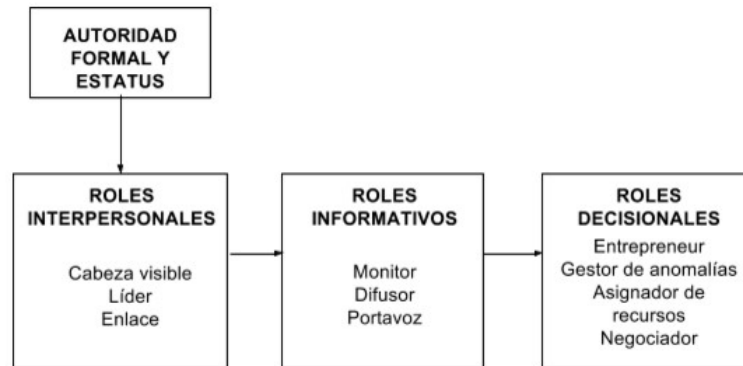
AUTORIDAD FORMAL Y ESTATUS

ROLES INTERPERSONALES

Cabeza visible
Líder
Enlace

ROLES INFORMATIVOS

Monitor
Difusor
Portavoz

ROLES DECISIONALES

Entrepreneur
Gestor de anomalías
Asignador de recursos
Negociador